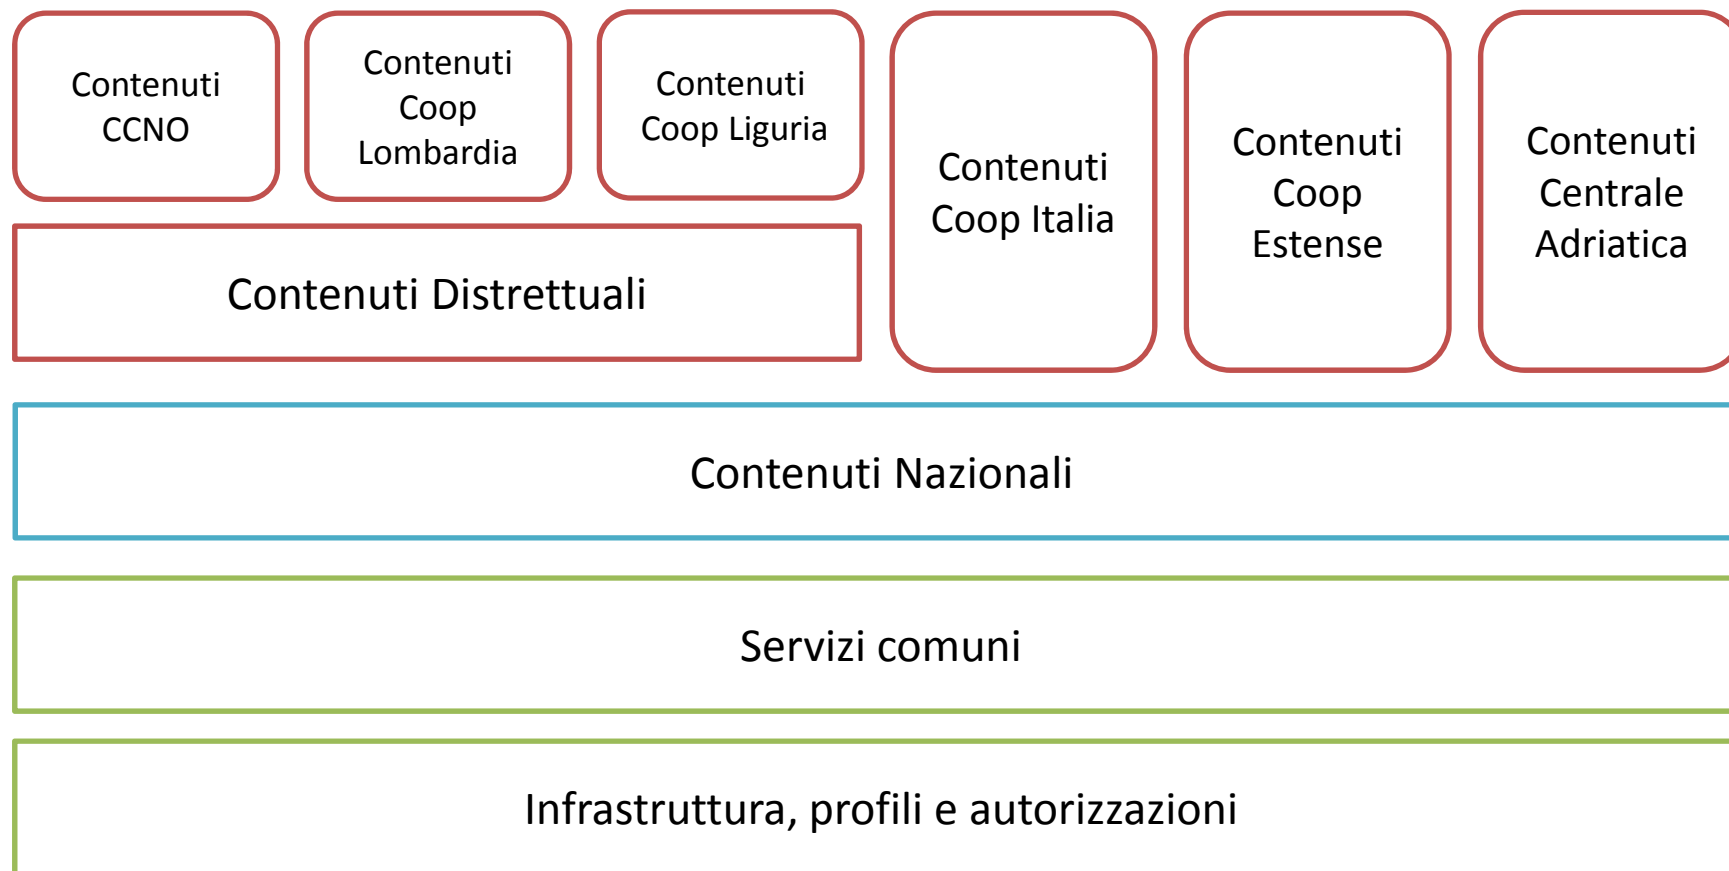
Contenuti CCNO

Contenuti Coop Lombardia

Contenuti Coop Liguria

Contenuti Distrettuali

Contenuti Coop Italia

Contenuti Coop Estense

Contenuti Centrale Adriatica

Contenuti Nazionali

Servizi comuni

Infrastruttura, profili e autorizzazioni